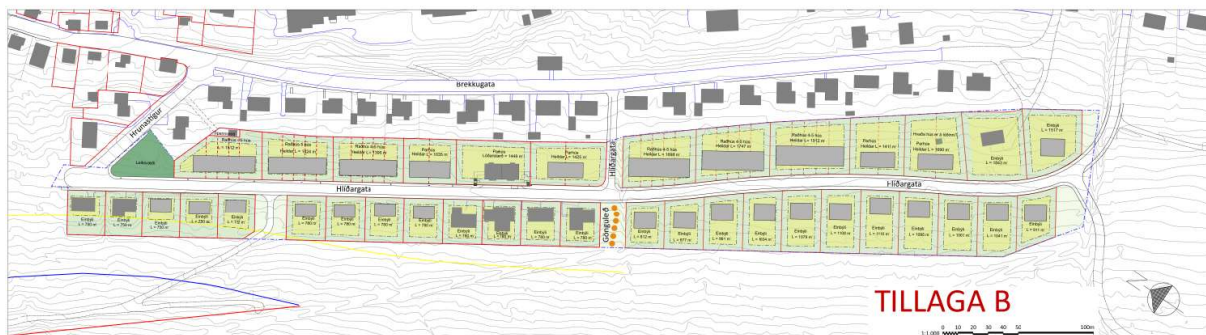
Brekkugata

Hrunastígur

Leiksvæði

Hlíðargata

Hlíðargata

Hlíðargata

Göngulei ð

Raðhús
Heildar L = 1412 m²

Raðhús 4 hús
Heildar L = 1526 m²

Raðhús 4-5 hús
Heildar L = 1106 m²

Parhús
Heildar L = 1035 m²

Parhús
Lóðarstærð = 1448 m²

Parhús
Heildar L = 1425 m²

Raðhús 4-5 hús
Heildar L = 1668 m²

Raðhús 4-5 hús
Heildar L = 1747 m²

Raðhús 4-5 hús
Heildar L = 1512 m²

Parhús
Heildar L = 1411 m²

Hlaðhús nr. 8 íbúðum
Parhús
Heildar L = 1886 m²

Einbýli
L = 1160 m²

Einbýli
L = 1117 m²

Einbýli
L = 780 m²

Einbýli
L = 750 m²

Einbýli
L = 750 m²

Einbýli
L = 250 m²

Einbýli
L = 150 m²

Einbýli
L = 780 m²

Einbýli
L = 780 m²

Einbýli
L = 780 m²

Einbýli
L = 780 m²

Einbýli
L = 780 m²

Einbýli
L = 780 m²

Einbýli
L = 780 m²

Einbýli
L = 780 m²

Einbýli
L = 810 m²

Einbýli
L = 877 m²

Einbýli
L = 981 m²

Einbýli
L = 924 m²

Einbýli
L = 1074 m²

Einbýli
L = 1109 m²

Einbýli
L = 1115 m²

Einbýli
L = 1080 m²

Einbýli
L = 1061 m²

Einbýli
L = 1081 m²

Einbýli
L = 941 m²

TILLAGA B

1:1.000 0 10 20 30 40 50 100m